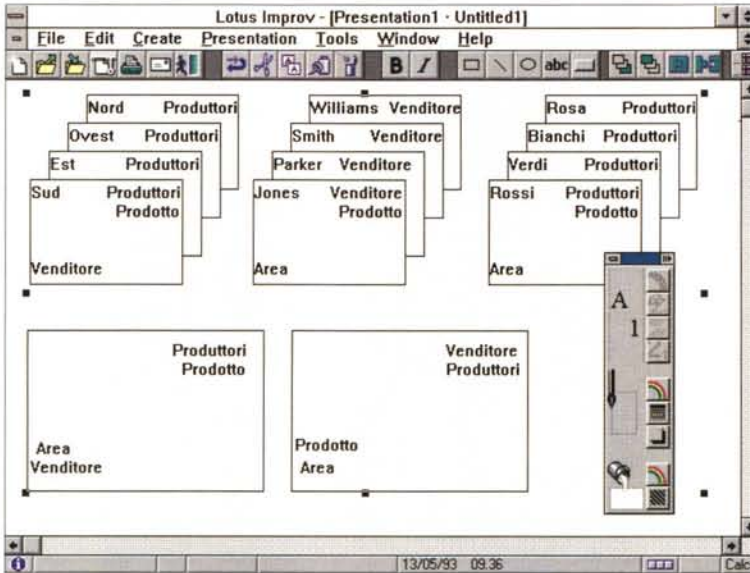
Lotus Improv - [Presentation1 · Untitled1]

File Edit Create Presentation Tools Window Help

B I abc

Nord Produttori
Ovest Produttori
Est Produttori
Sud Produttori Prodotto
Venditore

Williams Venditore
Smith Venditore
Parker Venditore
Jones Venditore Prodotto
Area

Rosa Produttori
Bianchi Produttori
Verdi Produttori
Rossi Produttori Prodotto
Area

A
1

Produttori
Prodotto
Area
Venditore

Venditore
Produttori
Prodotto
Area

13/05/93 09.36
Calc